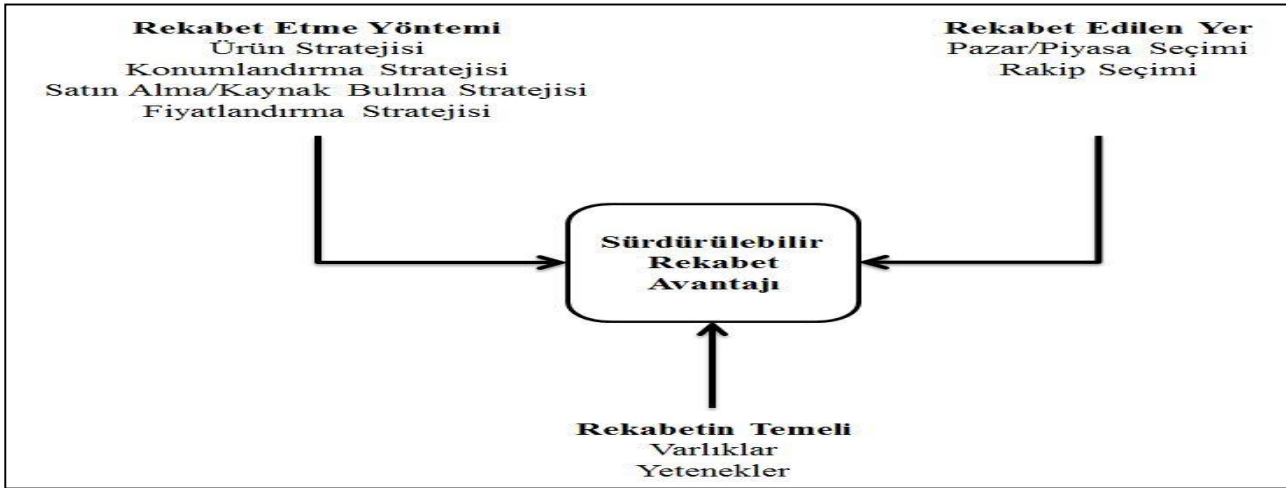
**Rekabet Etme Yöntemi**
Ürün Stratejisi
Konumlandırma Stratejisi
Satın Alma/Kaynak Bulma Stratejisi
Fiyatlandırma Stratejisi

**Rekabet Edilen Yer**
Pazar/Piyasa Seçimi
Rakip Seçimi

**Sürdürülebilir Rekabet Avantajı**

**Rekabetin Temeli**
Varlıklar
Yetenekler